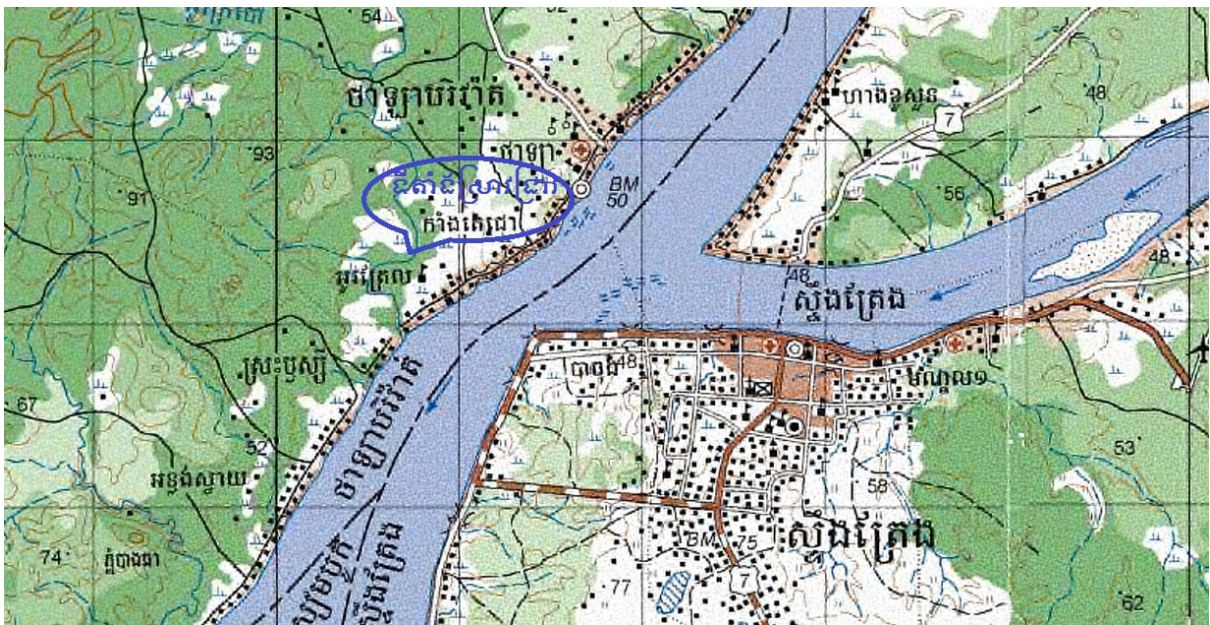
54
ថាឡាបរិវ៉ាត់
ហាងខូសួន
48
7
ថាឡា
93
91
ដីតាំងស្រាវជ្រាវ
BM
50
56
កំពង់ស្មៀជា
48
អូរគ្រែល
48
ស្ទឹងត្រែង
ស្រះឫស្សី
ធាងប់
48
មណ្ឌល១
67
ថាឡាបរិវ៉ាត់
52
53
58
អន្លង់ស្វាយ
ស្ទឹងត្រែង
74
ភ្នំបាងធា
BM
75
7
77
62
ស្ទឹងត្រែង